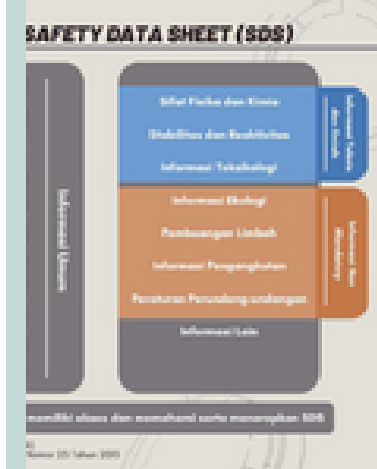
SAFETY DATA SHEET (SDS)

Informasi Umum

Sifat Fisika dan Kimia

Stabilitas dan Reaktifitas

Informasi Toksikologi

Informasi Fisika dan Kimia

Informasi Ekologi

Pembuangan Limbah

Informasi Pengangkutan

Peraturan Perundang-undangan

Informasi Non Mandatory

Informasi Lain

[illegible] memiliki akses dan memahami serta menerapkan SDS

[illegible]
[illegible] Nomor 23 Tahun 2013